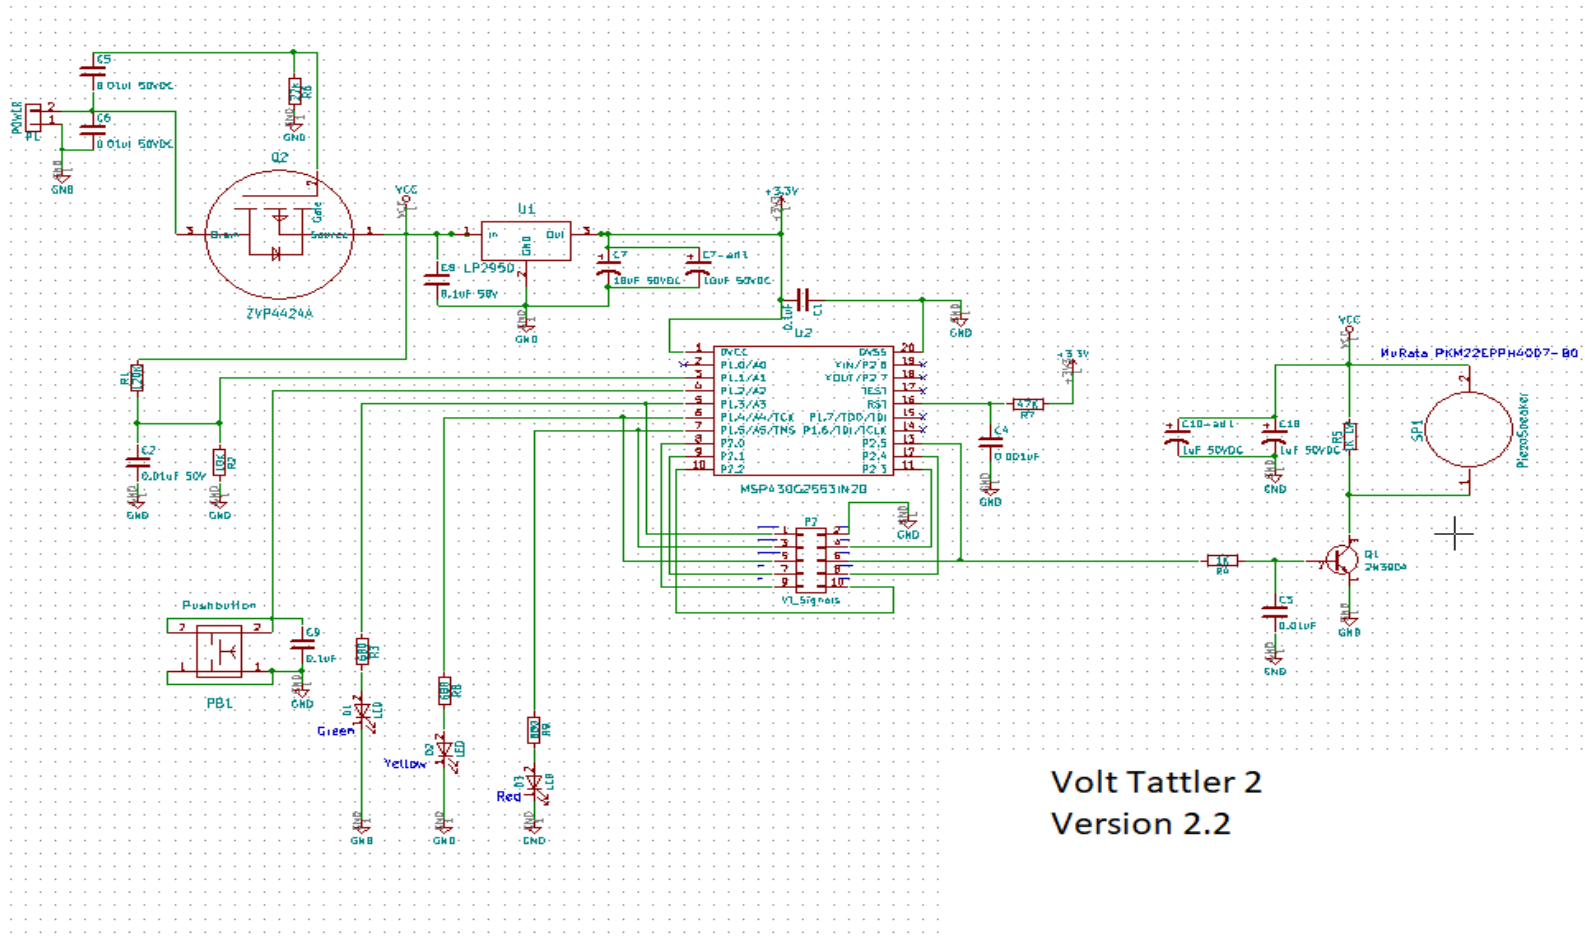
POWER
P1
2
1
GND
C5
0.01uF 50VDC
C6
0.01uF 50VDC
R6
22k
GND
Q2
3
Drain
Gate
Source
1
ZVP4424A
VCC
U1
In
Out
GND
LP2950
3
2
C8
0.1uF 50V
GND
+3.3V
C7
10uF 50VDC
C7-alt
10uF 50VDC
C1
0.1uF
GND
U2
DVCC
P1.0/A0
P1.1/A1
P1.2/A2
P1.3/A3
P1.4/A4/TCK
P1.5/A5/TMS
P2.0
P2.1
P2.2
DVSS
XIN/P2.6
XOUT/P2.7
TEST
RST
P1.7/TDO/TDI
P1.6/TDI/TCLK
P2.5
P2.4
P2.3
1
2
3
4
5
6
7
8
9
10
20
19
18
17
16
15
14
13
12
11
MSP430G2553IN20
+3.3V
47k
R7
C4
0.001uF
GND
R1
120k
C2
0.01uF 50V
GND
R2
10k
GND
P7
1
2
3
4
5
6
7
8
9
10
V1_Signals
GND
Pushbutton
2
2
1
1
PB1
C9
0.1uF
GND
R3
680
D1
LED
Green
GND
R8
680
D2
LED
Yellow
GND
R4
680
D3
LED
Red
GND
VCC
MuRata PKM22EPPH4007-B0
C10-alt
1uF 50VDC
C10
1uF 50VDC
GND
R5
1K 1W
SP1
PiezoSpeaker
2
1
Q1
2N3904
GND
1K
R9
C3
0.01uF
GND
Volt Tattler 2
Version 2.2